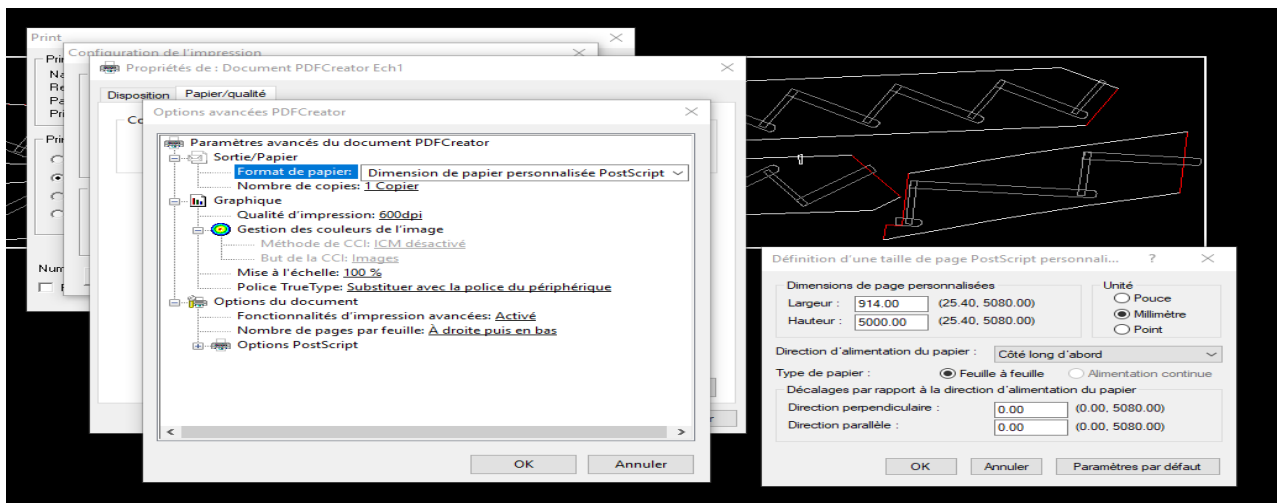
Print
Configuration de l'impression
Propriétés de : Document PDFCreator Ech1
Disposition Papier/qualité
Options avancées PDFCreator
Paramètres avancés du document PDFCreator
Sortie/Papier
Format de papier: Dimension de papier personnalisée PostScript
Nombre de copies: 1 Copier
Graphique
Qualité d'impression: 600dpi
Gestion des couleurs de l'image
Méthode de CCI: ICM désactivé
But de la CCI: Images
Mise à l'échelle: 100 %
Police TrueType: Substituer avec la police du périphérique
Options du document
Fonctionnalités d'impression avancées: Activé
Nombre de pages par feuille: À droite puis en bas
Options PostScript
OK Annuler

Définition d'une taille de page PostScript personnali... ?
Dimensions de page personnalisées
Largeur : 914.00 (25.40, 5080.00)
Hauteur : 5000.00 (25.40, 5080.00)
Unité
Pouce
Millimètre
Point
Direction d'alimentation du papier : Côté long d'abord
Type de papier : Feuille à feuille Alimentation continue
Décalages par rapport à la direction d'alimentation du papier
Direction perpendiculaire : 0.00 (0.00, 5080.00)
Direction parallèle : 0.00 (0.00, 5080.00)
OK Annuler Paramètres par défaut